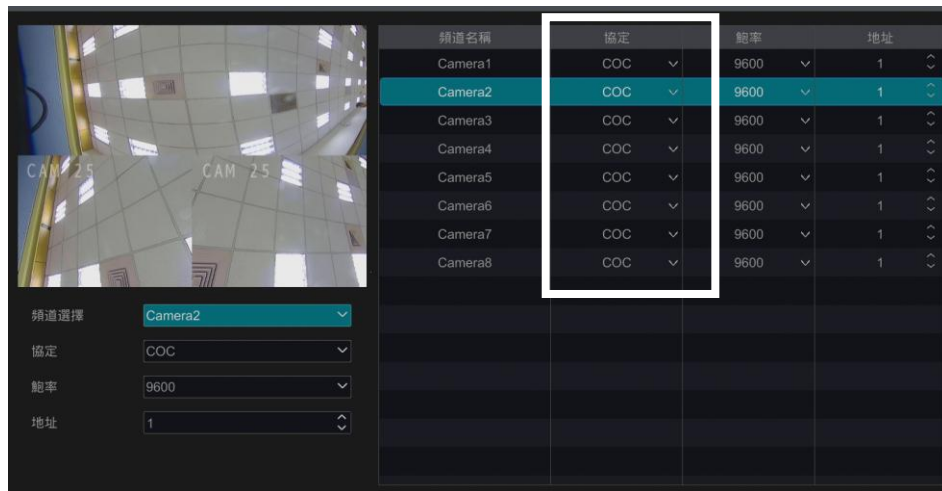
CAM 25 CAM 25

| 頻道名稱 | 協定 | 鮑率 | 地址 |
|---|---|---|---|
| Camera1 | COC | 9600 | 1 |
| Camera2 | COC | 9600 | 1 |
| Camera3 | COC | 9600 | 1 |
| Camera4 | COC | 9600 | 1 |
| Camera5 | COC | 9600 | 1 |
| Camera6 | COC | 9600 | 1 |
| Camera7 | COC | 9600 | 1 |
| Camera8 | COC | 9600 | 1 |

頻道選擇 Camera2

協定 COC

鮑率 9600

地址 1